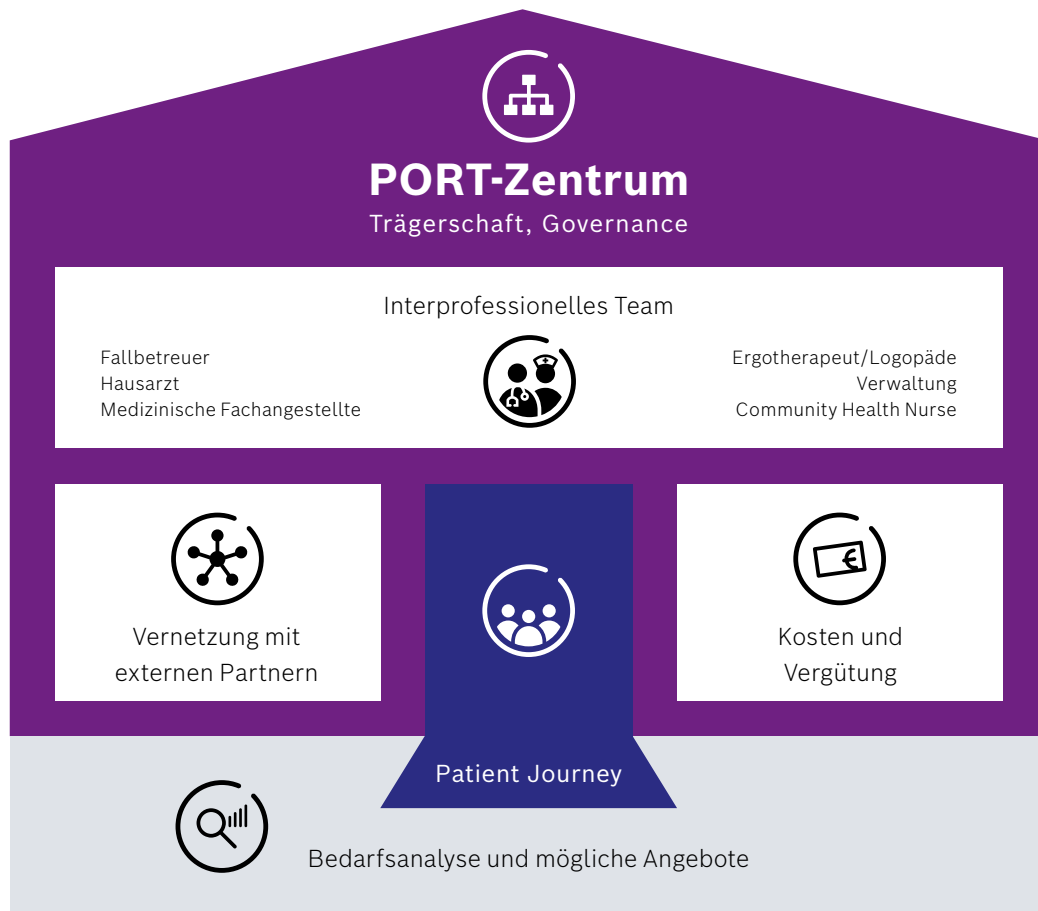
PORT-Zentrum
Trägerschaft, Governance

Interprofessionelles Team

Fallbetreuer
Hausarzt
Medizinische Fachangestellte

Ergotherapeut/Logopäde
Verwaltung
Community Health Nurse

Vernetzung mit externen Partnern

Kosten und Vergütung

Patient Journey

Bedarfsanalyse und mögliche Angebote